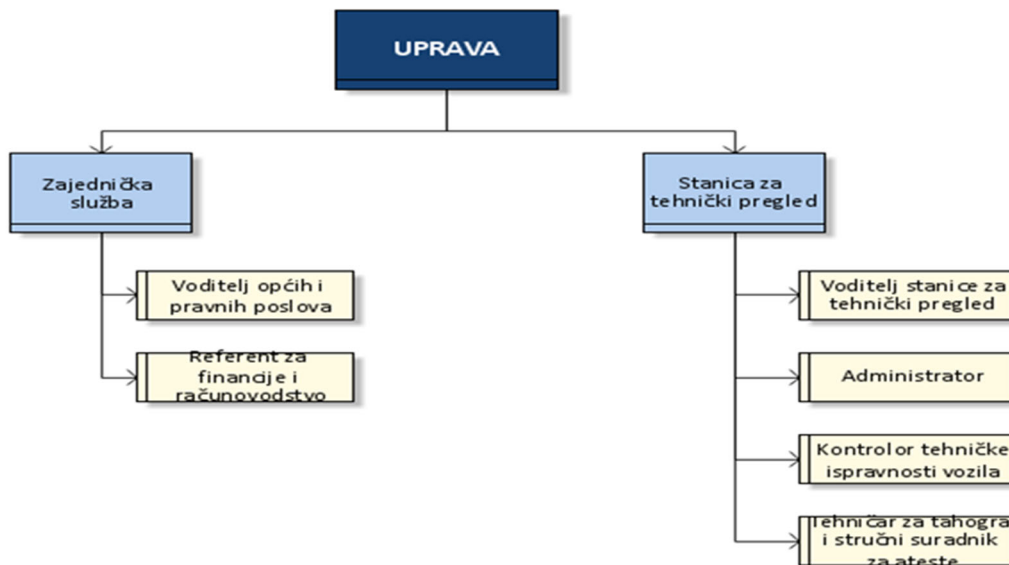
UPRAVA

Zajednička služba

Voditelj općih i pravnih poslova

Referent za financije i računovodstvo

Stanica za tehnički pregled

Voditelj stanice za tehnički pregled

Administrator

Kontrolor tehničke ispravnosti vozila

Tehničar za tahogra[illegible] i stručni suradnik za ateste